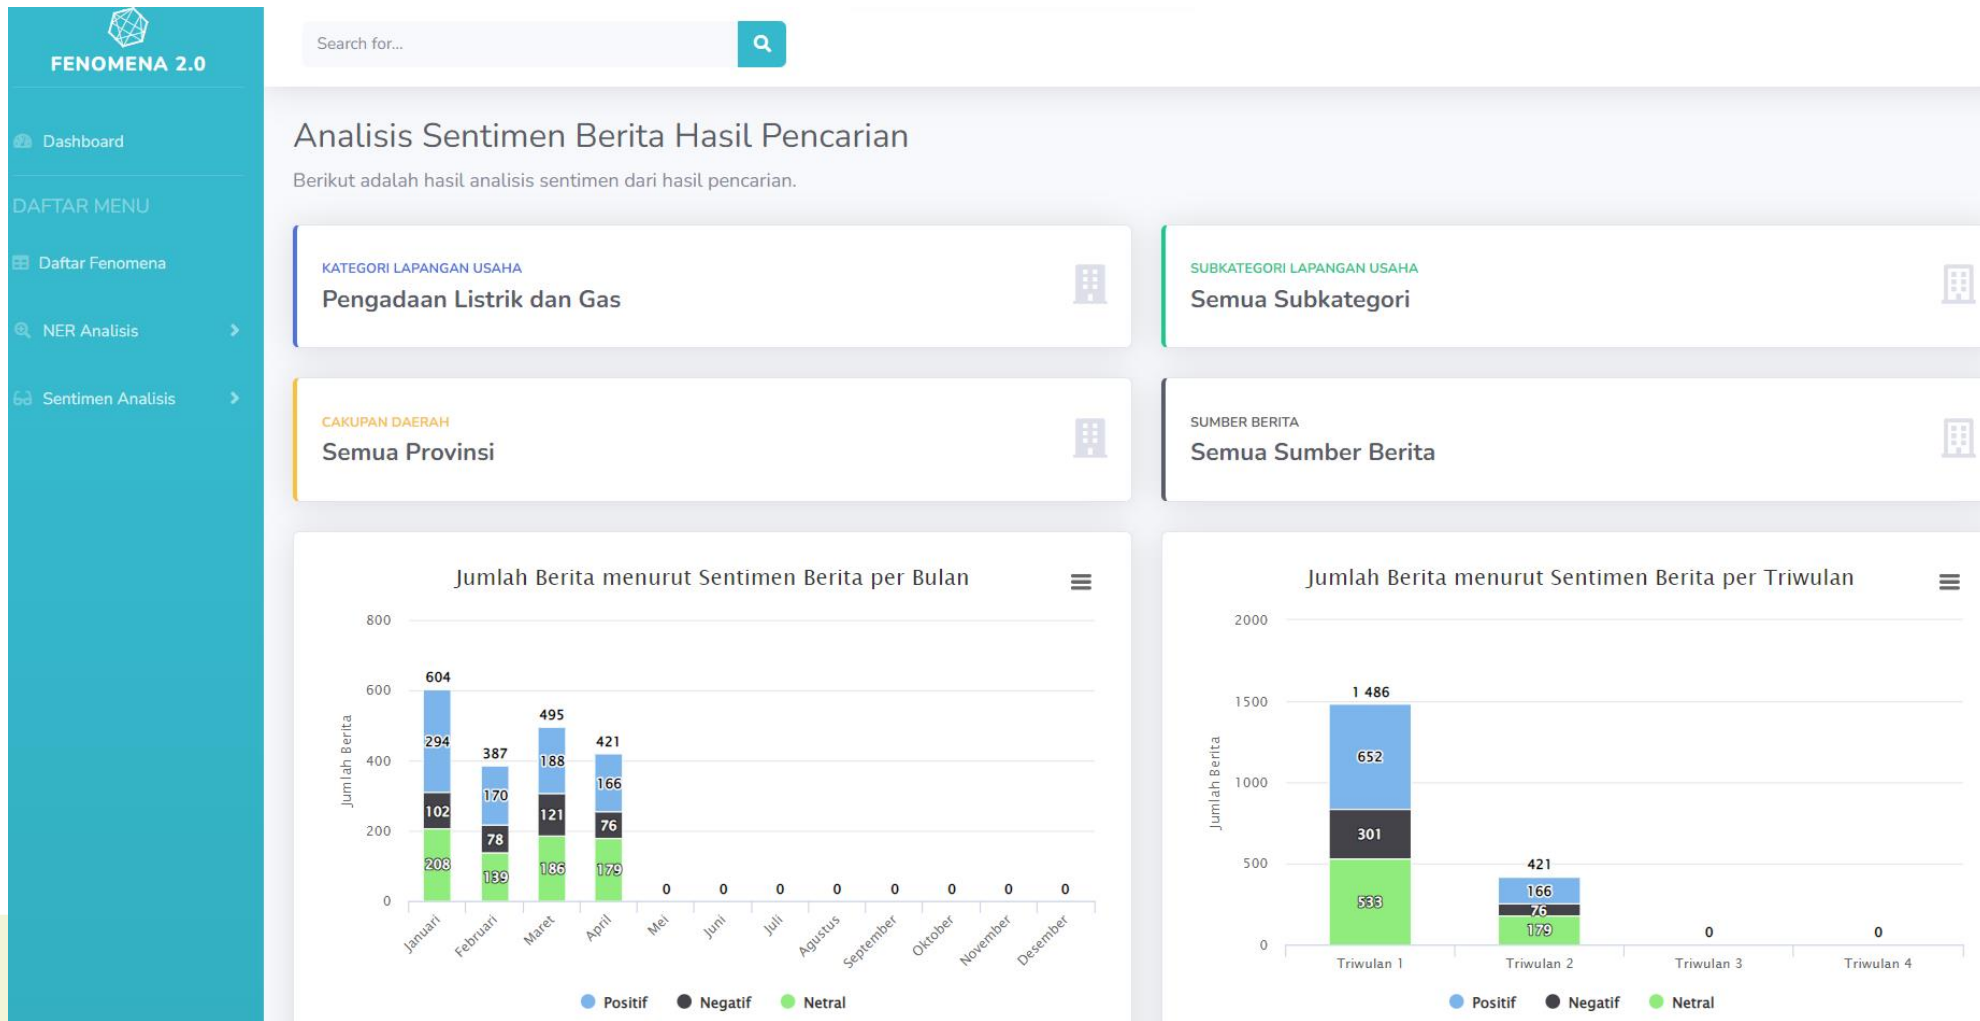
FENOMENA 2.0

Dashboard

DAFTAR MENU

Daftar Fenomena

NER Analisis

Sentimen Analisis

Search for...

Analisis Sentimen Berita Hasil Pencarian

Berikut adalah hasil analisis sentimen dari hasil pencarian.

KATEGORI LAPANGAN USAHA
Pengadaan Listrik dan Gas

SUBKATEGORI LAPANGAN USAHA
Semua Subkategori

CAKUPAN DAERAH
Semua Provinsi

SUMBER BERITA
Semua Sumber Berita

Jumlah Berita menurut Sentimen Berita per Bulan

800
600
400
200
0
Jumlah Berita

604
294
102
208
387
170
78
139
495
188
121
186
421
166
76
179
0
0
0
0
0
0
0
0

Januari
Februari
Maret
April
Mei
Juni
Juli
Agustus
September
Oktober
November
Desember

Positif Negatif Netral

Jumlah Berita menurut Sentimen Berita per Triwulan

2000
1500
1000
500
0
Jumlah Berita

1 486
652
301
533
421
166
76
179
0
0

Triwulan 1
Triwulan 2
Triwulan 3
Triwulan 4

Positif Negatif Netral